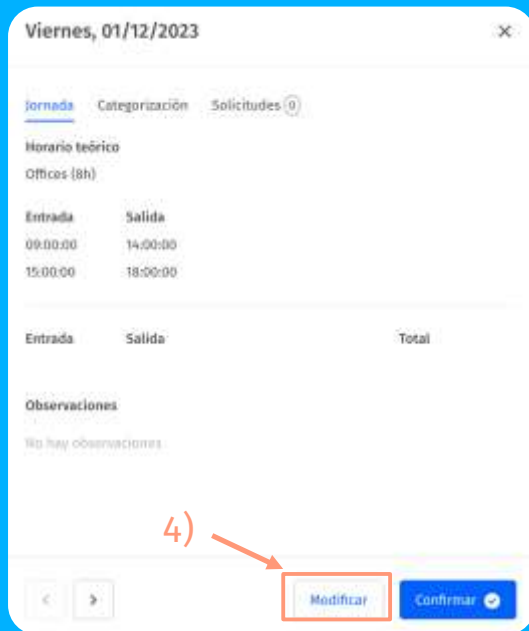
Viernes, 01/12/2023

×

Jornada Categorización Solicitudes 0

Horario teórico

Offices (8h)

| Entrada | Salida |
|---|---|
| 09:00:00 | 14:00:00 |
| 15:00:00 | 18:00:00 |

| Entrada | Salida | Total |
|---|---|---|

Observaciones

No hay observaciones

4)

<

>

Modificar

Confirmar